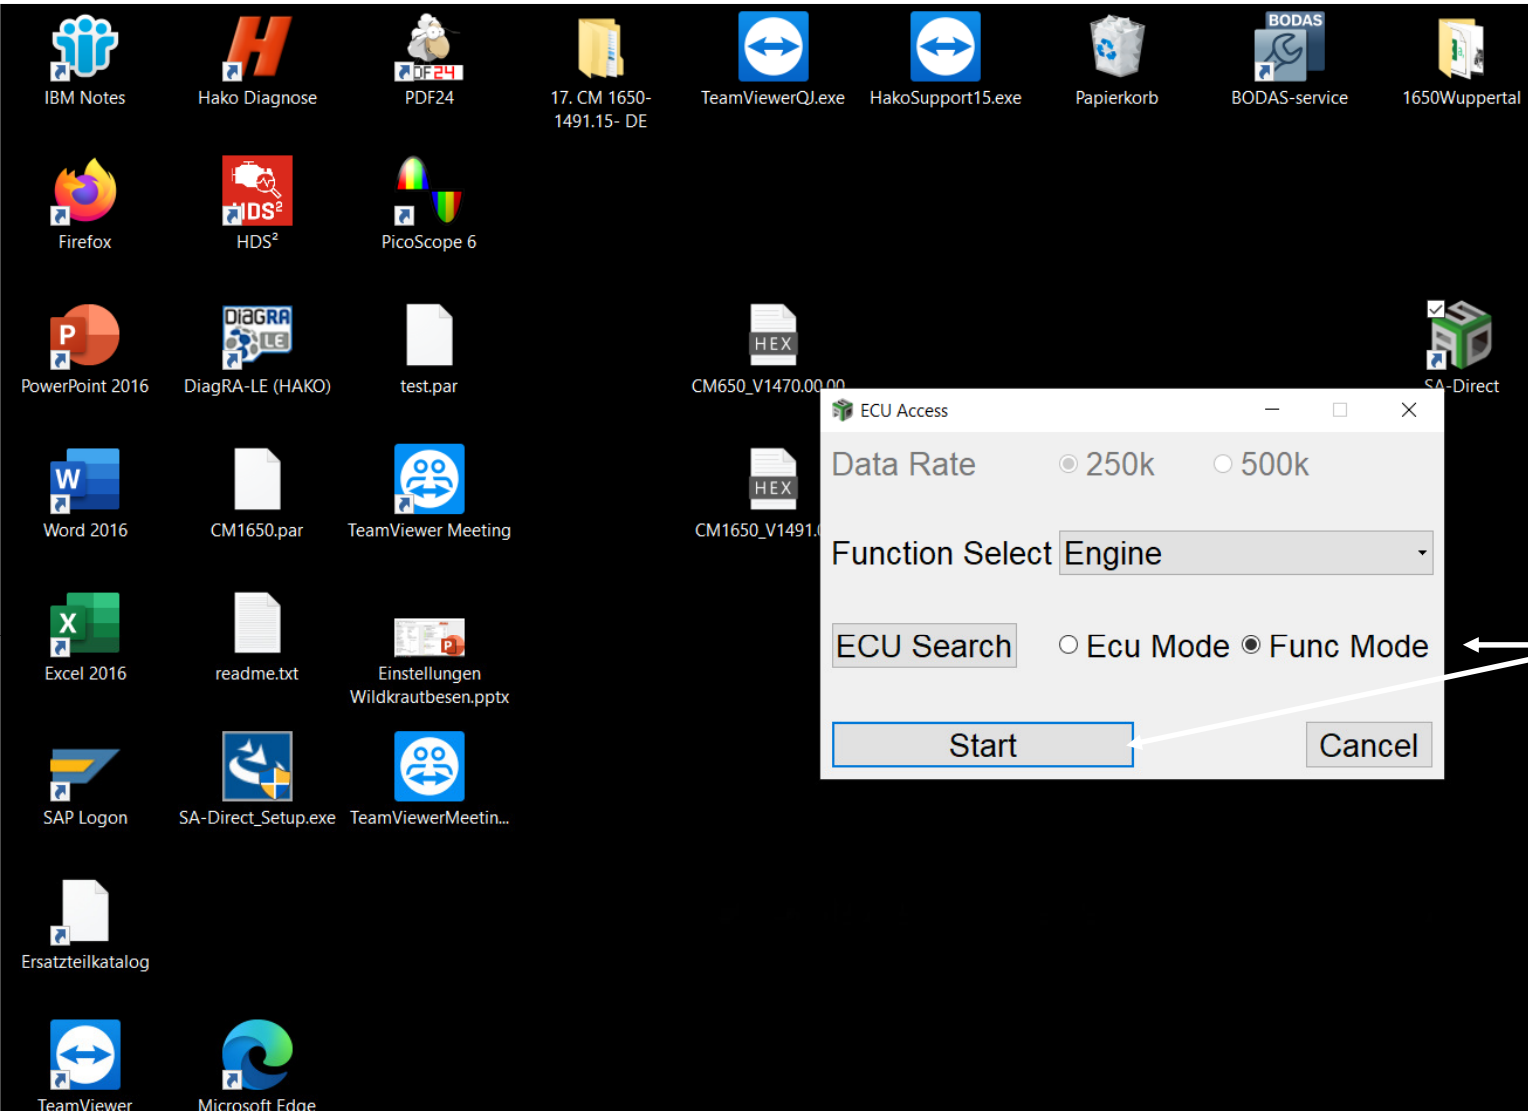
IBM Notes
Hako Diagnose
PDF24
17. CM 1650-1491.15- DE
TeamViewerQJ.exe
HakoSupport15.exe
Papierkorb
BODAS
BODAS-service
1650Wuppertal

Firefox
HDS²
HDS²
PicoScope 6

PowerPoint 2016
DiagRA LE
DiagRA-LE (HAKO)
test.par
HEX
CM650_V1470.00.00
SA-Direct

Word 2016
CM1650.par
TeamViewer Meeting
HEX
CM1650_V1491.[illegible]

Excel 2016
readme.txt
Einstellungen Wildkrautbesen.pptx

SAP Logon
SA-Direct_Setup.exe
TeamViewerMeetin...

Ersatzteilkatalog

TeamViewer
Microsoft Edge

ECU Access

Data Rate 250k 500k

Function Select Engine

ECU Search Ecu Mode Func Mode

Start Cancel